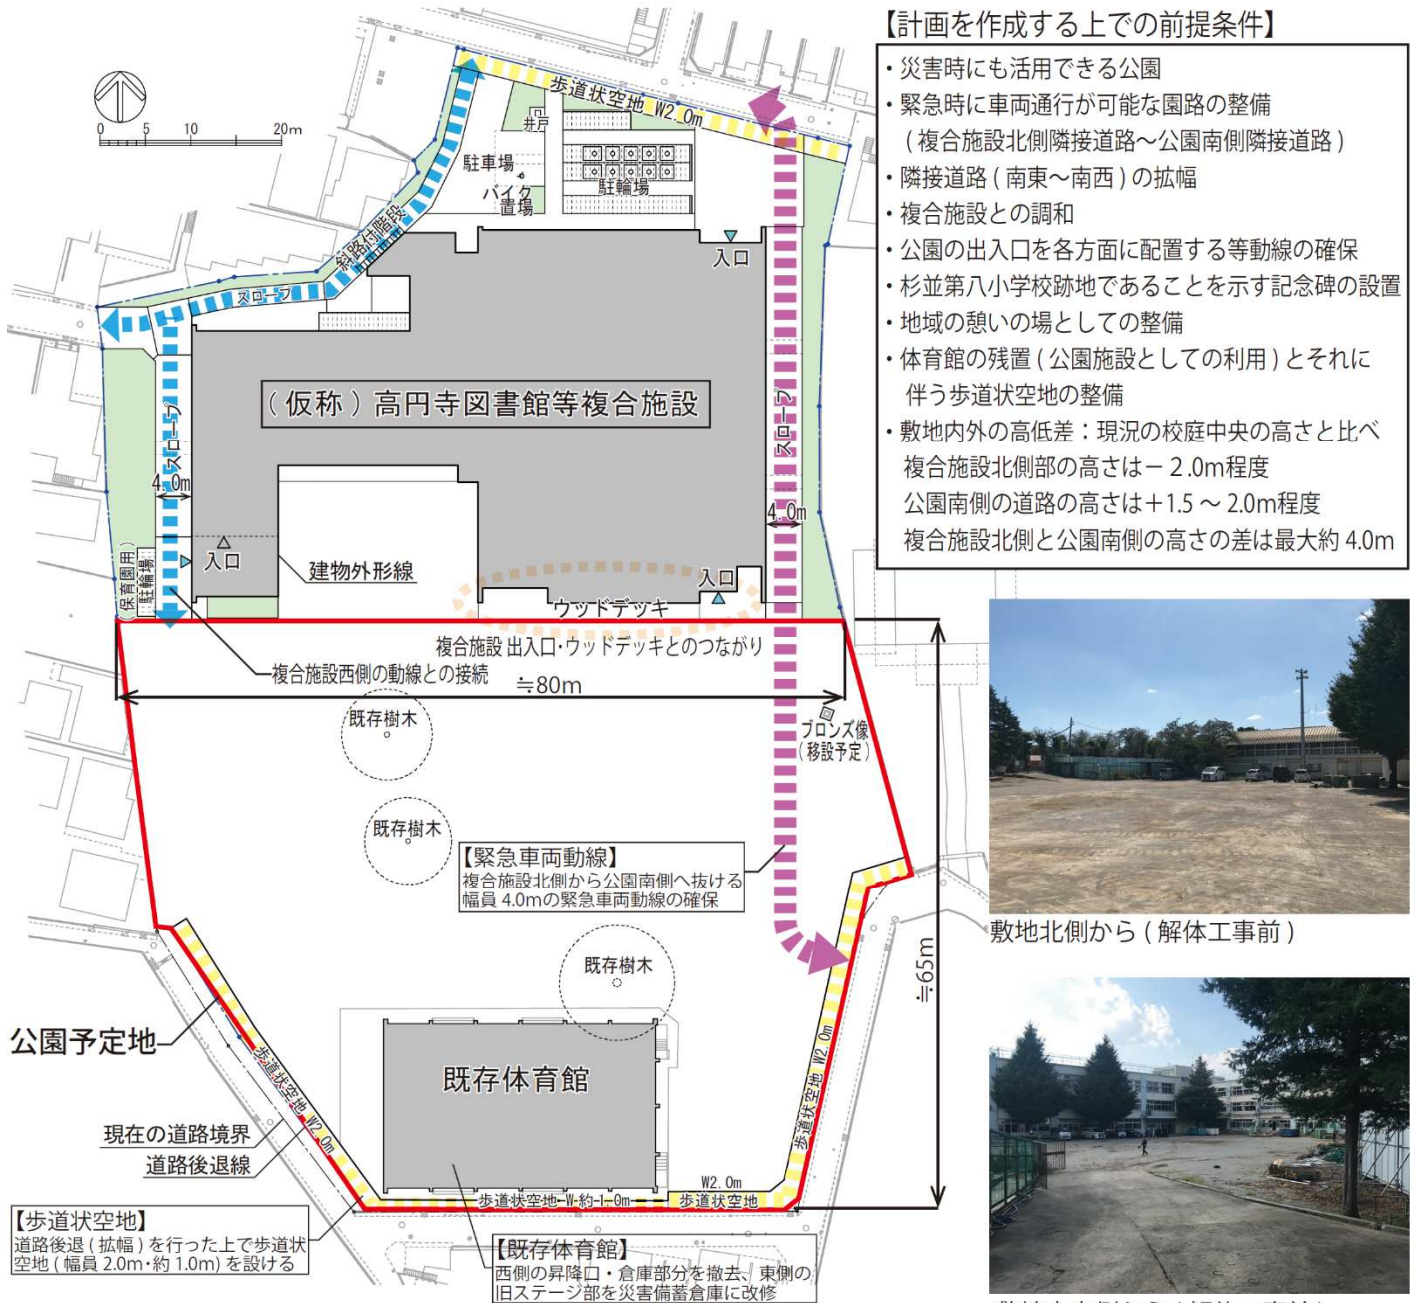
【計画を作成する上での前提条件】

・災害時にも活用できる公園
・緊急時に車両通行が可能な園路の整備
（複合施設北側隣接道路～公園南側隣接道路）
・隣接道路（南東～南西）の拡幅
・複合施設との調和
・公園の出入口を各方面に配置する等動線の確保
・杉並第八小学校跡地であることを示す記念碑の設置
・地域の憩いの場としての整備
・体育館の残置（公園施設としての利用）とそれに伴う歩道状空地の整備
・敷地内外の高低差：現況の校庭中央の高さと比べ
複合施設北側部の高さは－2.0m程度
公園南側の道路の高さは＋1.5～2.0m程度
複合施設北側と公園南側の高さの差は最大約4.0m

0 5 10 20m

歩道状空地 W2.0m
井戸
駐車場
バイク置場
駐輪場
入口
斜路付階段
スロープ
（仮称）高円寺図書館等複合施設
スロープ
4.0m
4.0m
スロープ
入口
建物外形線
入口
（保育園用）駐輪場
ウッドデッキ
複合施設 出入口・ウッドデッキとのつながり
複合施設西側の動線との接続
≒80m
既存樹木
ブロンズ像（移設予定）
既存樹木
【緊急車両動線】
複合施設北側から公園南側へ抜ける幅員 4.0mの緊急車両動線の確保
既存樹木
≒65m
公園予定地
既存体育館
歩道状空地 W2.0m
歩道状空地 W2.0m
現在の道路境界
道路後退線
歩道状空地 W 約 1.0m
W2.0m
歩道状空地
【歩道状空地】
道路後退（拡幅）を行った上で歩道状空地（幅員 2.0m・約 1.0m）を設ける
【既存体育館】
西側の昇降口・倉庫部分を撤去、東側の旧ステージ部を災害備蓄倉庫に改修

敷地北側から（解体工事前）
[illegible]